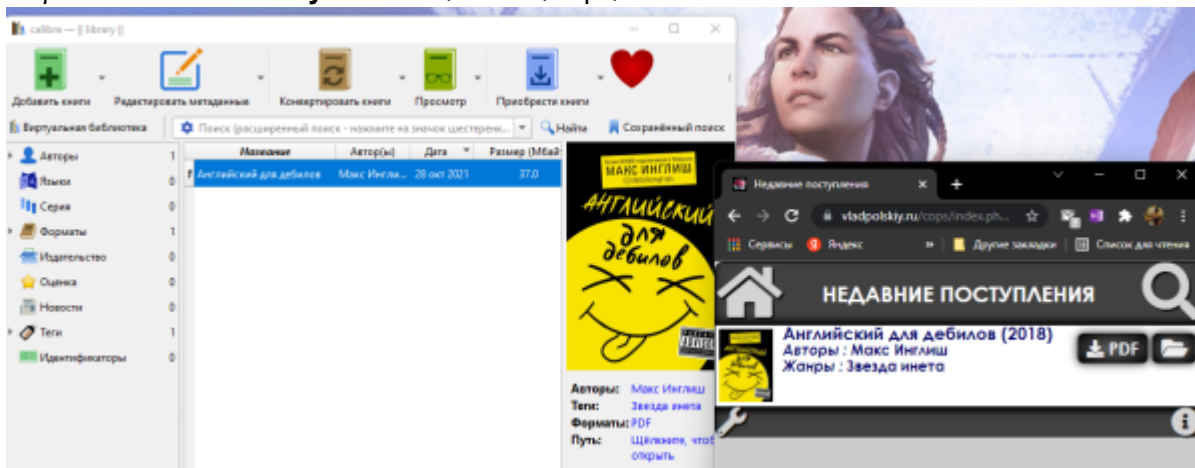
calibre — || library ||

Добавить книги
Редактировать метаданные
Конвертировать книги
Просмотр
Приобрести книги

Виртуальная библиотека
Поиск (расширенный поиск - нажмите на значок шестерен...
Найти
Сохранённый поиск

Авторы 1
Языки 0
Серии 0
Форматы 1
Издательство 0
Оценка 0
Новости 0
Теги 1
Идентификаторы 0

| Название | Автор(ы) | Дата | Размер (Мбай |
|---|---|---|---|
| Английский для дебилов | Макс Инглиш | 28 окт 2021 | 37.0 |

МАКС ИНГЛИШ
АНГЛИЙСКИЙ для дебилов

Авторы: Макс Инглиш
Теги: Звезда инета
Форматы: PDF
Путь: Щёлкните, чтоб открыть

Недавние поступления
vladpolskiy.ru/cops/index.ph...
Сервисы
Яндекс
Другие закладки
Список для чтения

НЕДАВНИЕ ПОСТУПЛЕНИЯ
Английский для дебилов (2018)
Авторы : Макс Инглиш
Жанры : Звезда инета
PDF